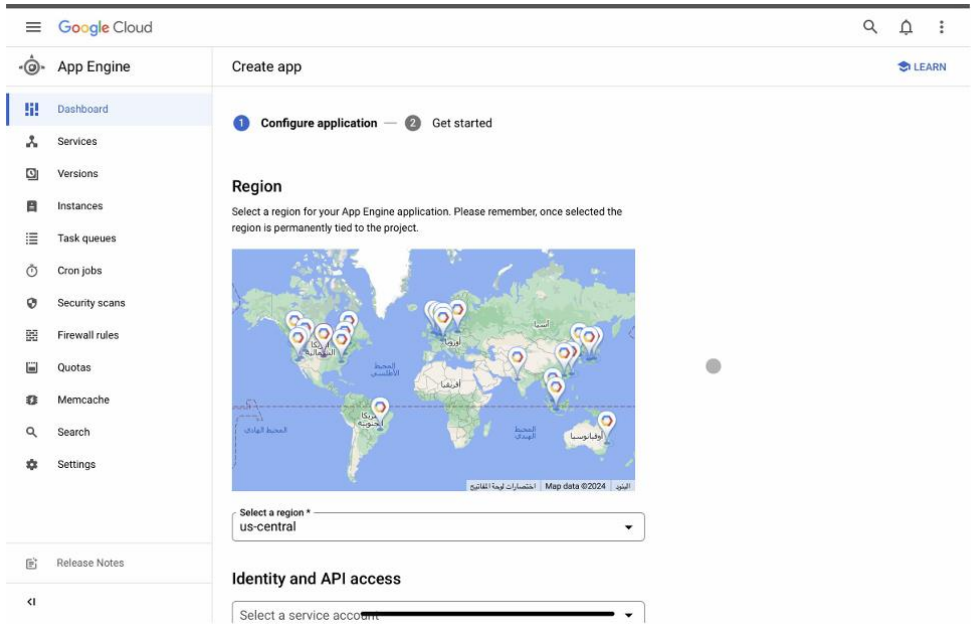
Google Cloud

App Engine

Dashboard
Services
Versions
Instances
Task queues
Cron jobs
Security scans
Firewall rules
Quotas
Memcache
Search
Settings

Release Notes

Create app

LEARN

1 Configure application — 2 Get started

Region

Select a region for your App Engine application. Please remember, once selected the region is permanently tied to the project.

آسيا
أوروبا
أمريكا الشمالية
المحيط الأطلسي
أفريقيا
أمريكا الجنوبية
المحيط الهادئ
المحيط الهندي
أوقيانوسيا

اختصارات لوحة المفاتيح | Map data ©2024 | البنود

Select a region *
us-central

Identity and API access

Select a service account